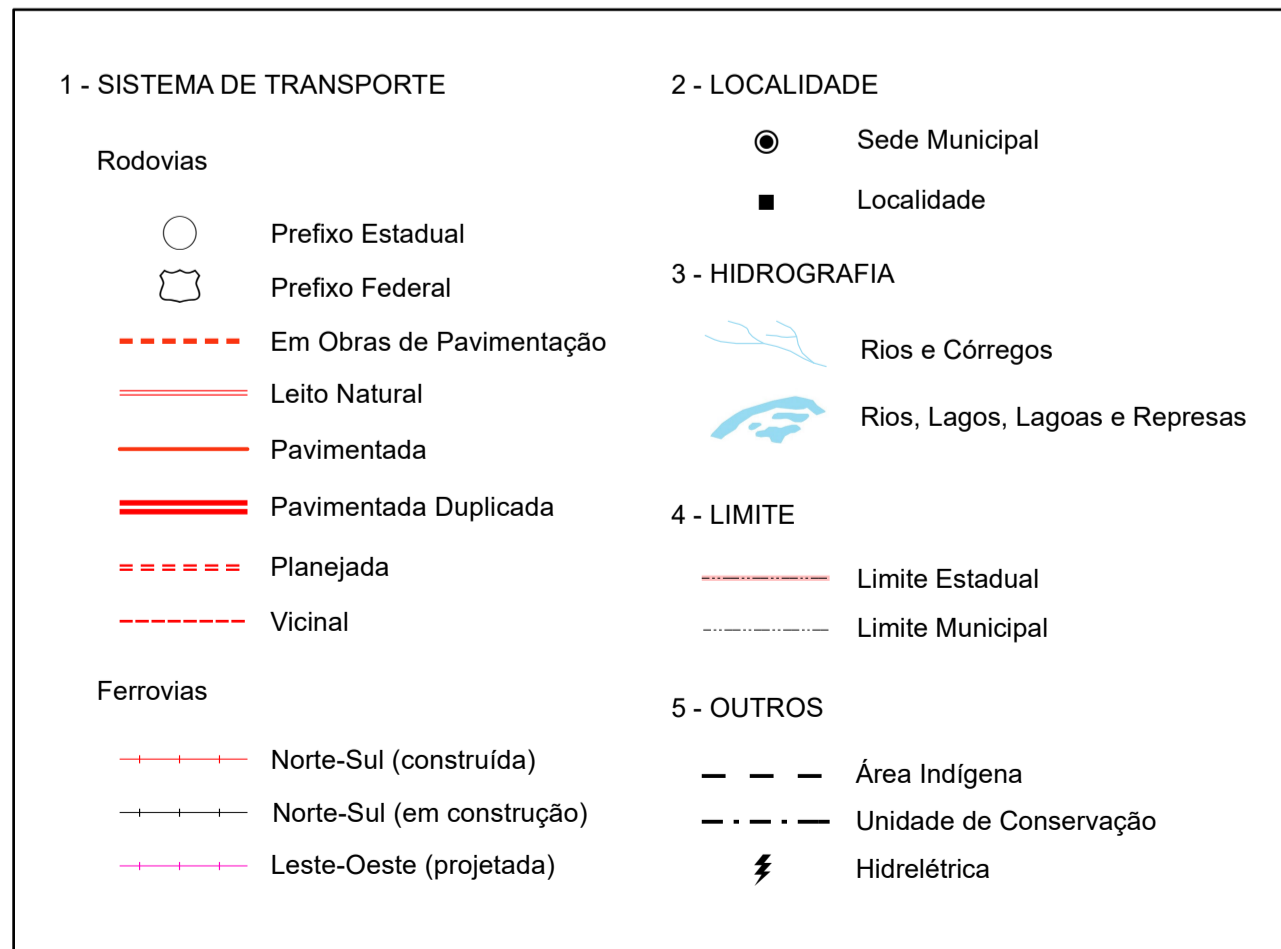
1 - SISTEMA DE TRANSPORTE

Rodovias

Prefixo Estadual

Prefixo Federal

Em Obras de Pavimentação

Leito Natural

Pavimentada

Pavimentada Duplicada

Planejada

Vicinal

Ferrovias

Norte-Sul (construída)

Norte-Sul (em construção)

Leste-Oeste (projetada)

2 - LOCALIDADE

Sede Municipal

Localidade

3 - HIDROGRAFIA

Rios e Córregos

Rios, Lagos, Lagoas e Represas

4 - LIMITE

Limite Estadual

Limite Municipal

5 - OUTROS

Área Indígena

Unidade de Conservação

Hidrelétrica